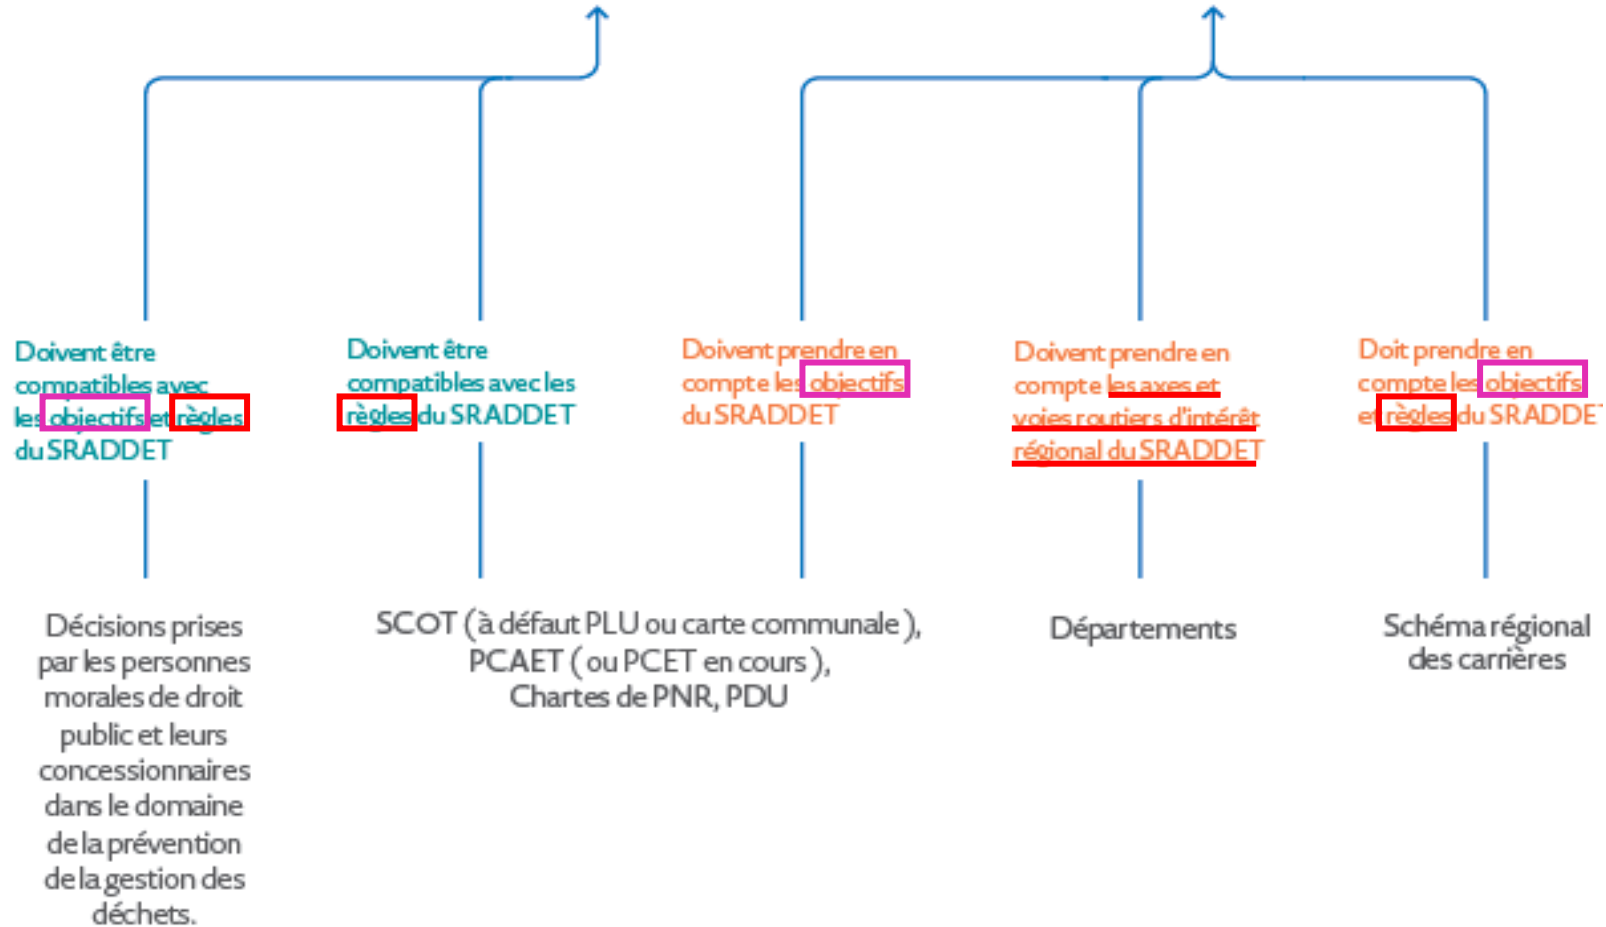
Doivent être compatibles avec les objectifs et règles du SRADDET

Doivent être compatibles avec les règles du SRADDET

Doivent prendre en compte les objectifs du SRADDET

Doivent prendre en compte les axes et voies routiers d'intérêt régional du SRADDET

Doit prendre en compte les objectifs et règles du SRADDE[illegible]

Décisions prises par les personnes morales de droit public et leurs concessionnaires dans le domaine de la prévention de la gestion des déchets.

SCOT (à défaut PLU ou carte communale), PCAET (ou PCET en cours), Chartes de PNR, PDU

Départements

Schéma régional des carrières